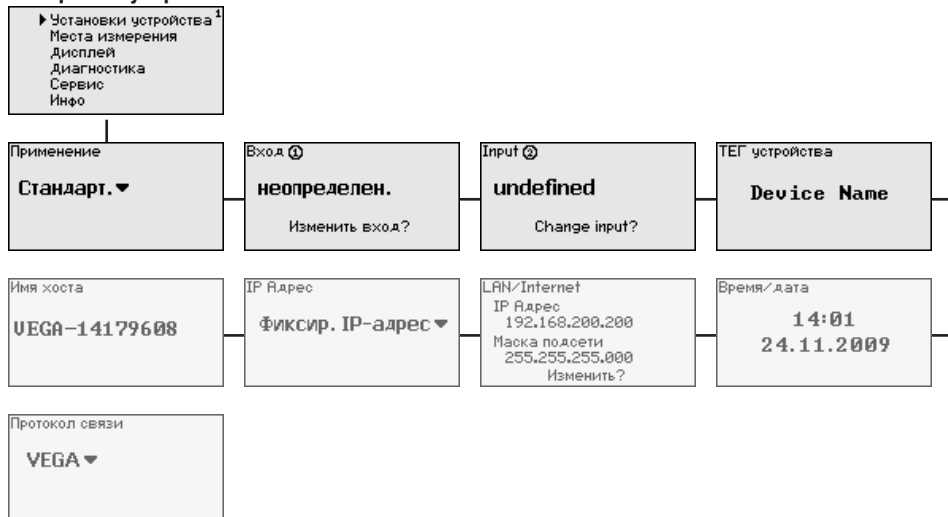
▸Установки устройства $^1$
Места измерения
Дисплей
Диагностика
Сервис
Инфо

Применение
Стандарт.▾

Вход ①
неопределен.
Изменить вход?

Input ②
undefined
Change input?

ТЕГ устройства
Device Name

Имя хоста
VEGA-14179608

IP Адрес
Фиксир. IP-адрес▾

LAN/Internet
IP Адрес
192.168.200.200
Маска подсети
255.255.255.000
Изменить?

Время/дата
14:01
24.11.2009

Протокол связи
VEGA▾